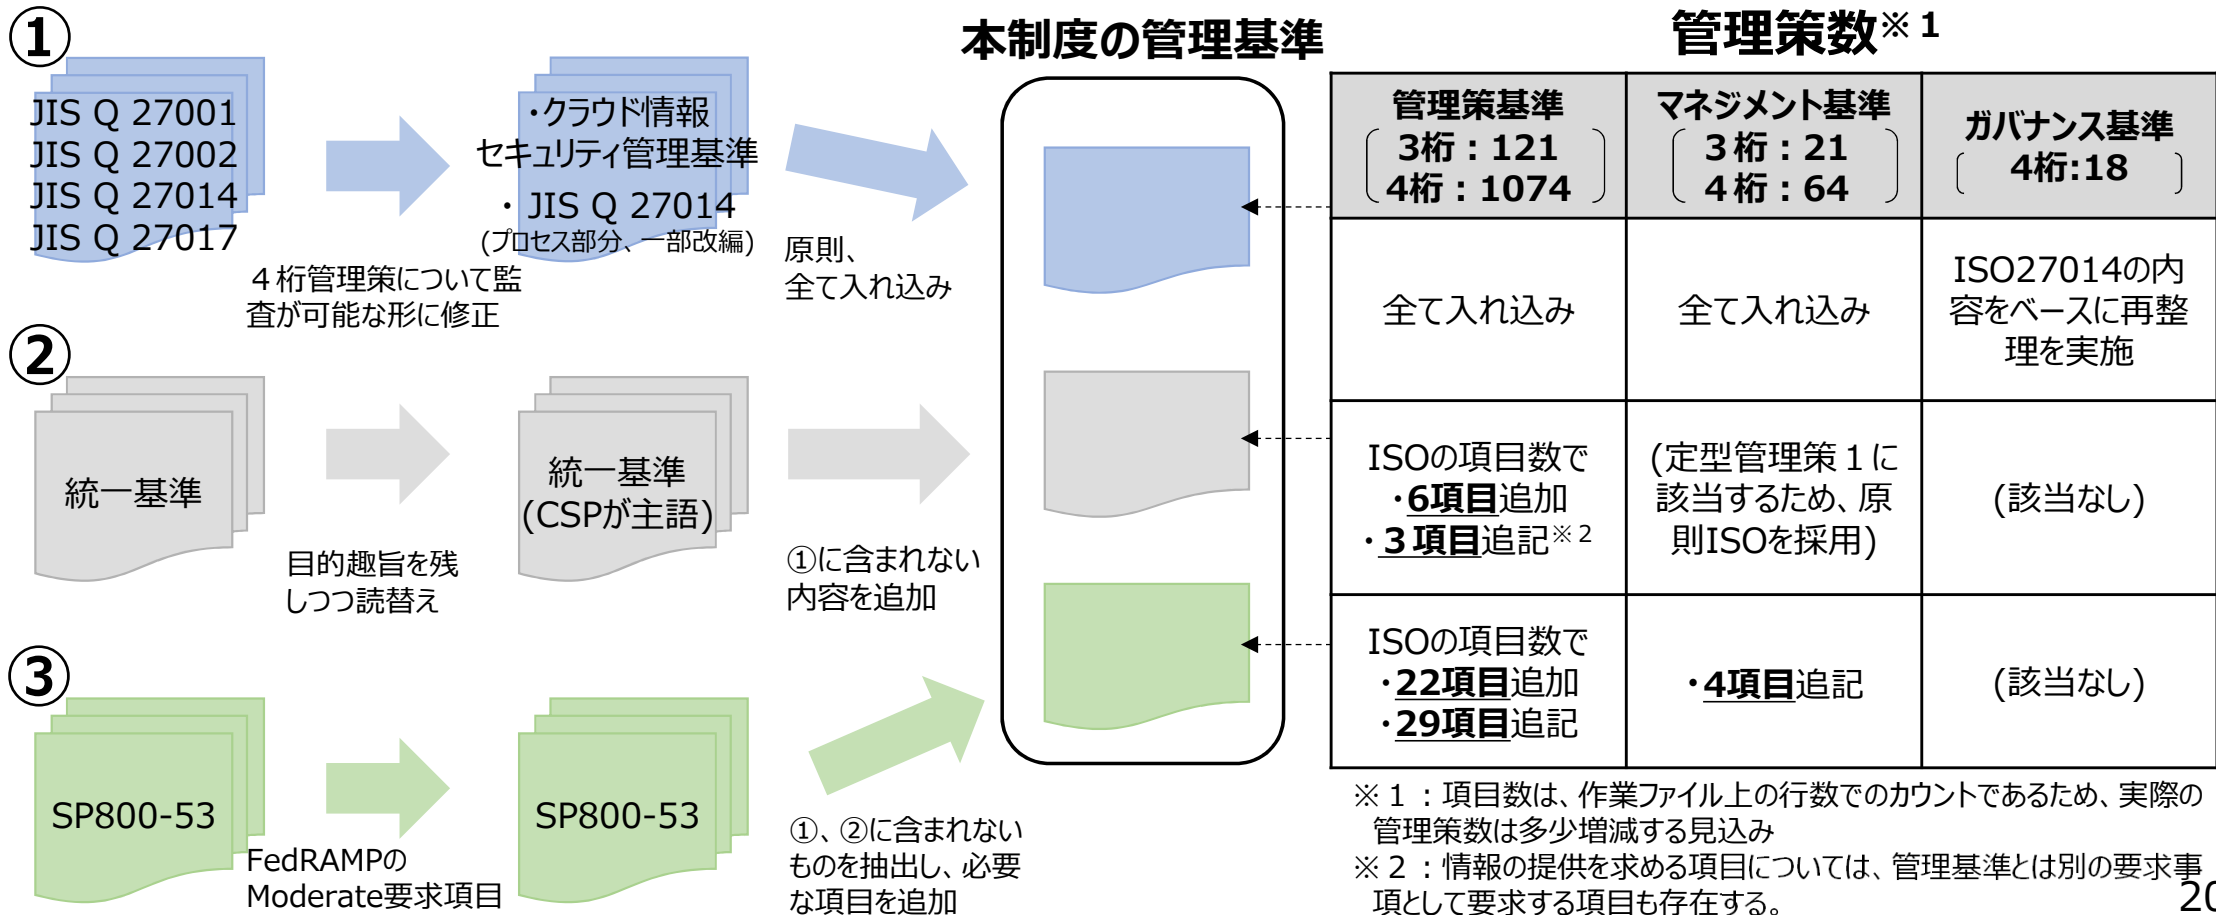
①

JIS Q 27001
JIS Q 27002
JIS Q 27014
JIS Q 27017

４桁管理策について監査が可能な形に修正

・クラウド情報セキュリティ管理基準
・JIS Q 27014
(プロセス部分、一部改編)

原則、全て入れ込み

②

統一基準

目的趣旨を残しつつ読替え

統一基準
(CSPが主語)

①に含まれない内容を追加

③

SP800-53

FedRAMPのModerate要求項目

SP800-53

①、②に含まれないものを抽出し、必要な項目を追加

本制度の管理基準

管理策数※１

| 管理策基準 (3桁：121 4桁：1074) | マネジメント基準 (３桁：21 ４桁：64) | ガバナンス基準 (4桁:18) |
|---|---|---|
| 全て入れ込み | 全て入れ込み | ISO27014の内容をベースに再整理を実施 |
| ISOの項目数で ・6項目追加 ・３項目追記※２ | (定型管理策１に該当するため、原則ISOを採用) | (該当なし) |
| ISOの項目数で ・22項目追加 ・29項目追記 | ・4項目追記 | (該当なし) |

※１：項目数は、作業ファイル上の行数でのカウントであるため、実際の管理策数は多少増減する見込み
※２：情報の提供を求める項目については、管理基準とは別の要求事項として要求する項目も存在する。

20